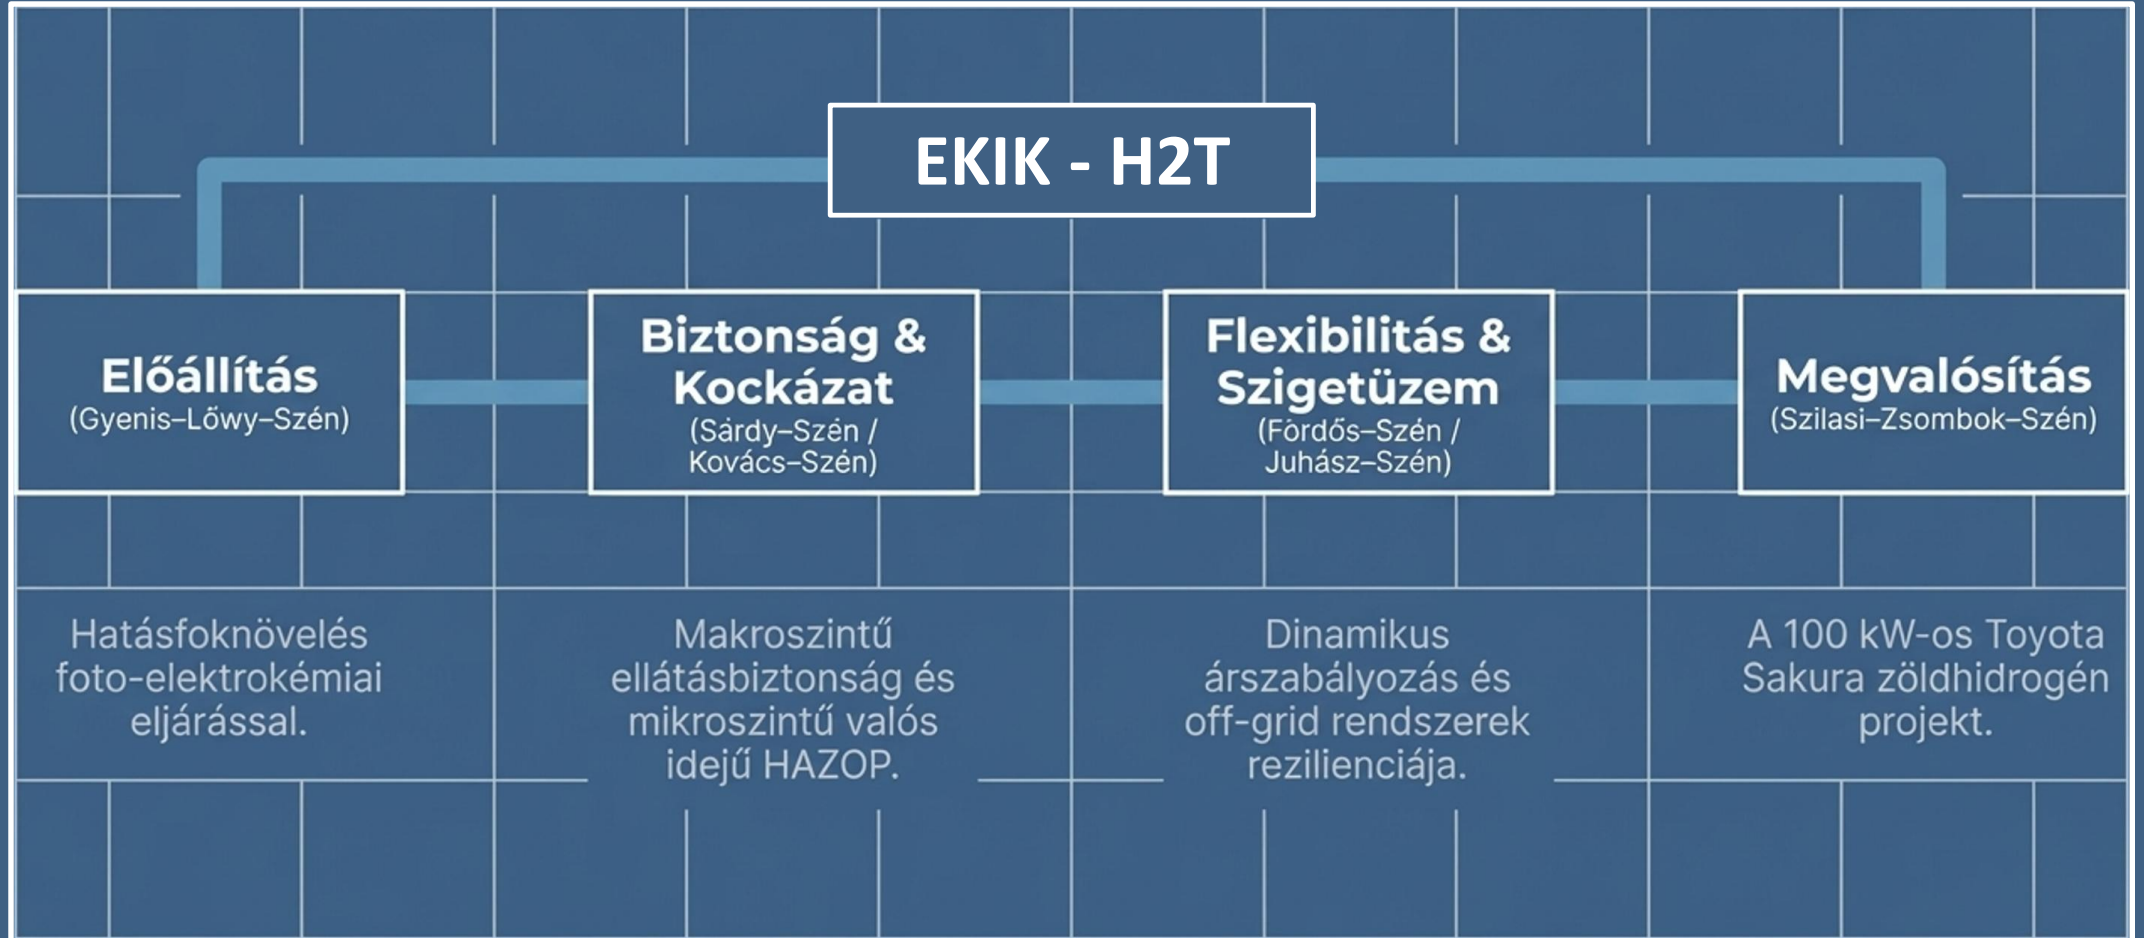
EKIK - H2T

Előállítás
(Gyenis–Lőwy–Szén)

Biztonság & Kockázat
(Sárdy–Szén / Kovács–Szén)

Flexibilitás & Szigetüzem
(Fördős–Szén / Juhász–Szén)

Megvalósítás
(Szilasi–Zsombok–Szén)

Hatásfoknövelés foto-elektrokémiai eljárással.

Makroszintű ellátásbiztonság és mikroszintű valós idejű HAZOP.

Dinamikus árszabályozás és off-grid rendszerek rezilienciája.

A 100 kW-os Toyota Sakura zöldhidrogén projekt.